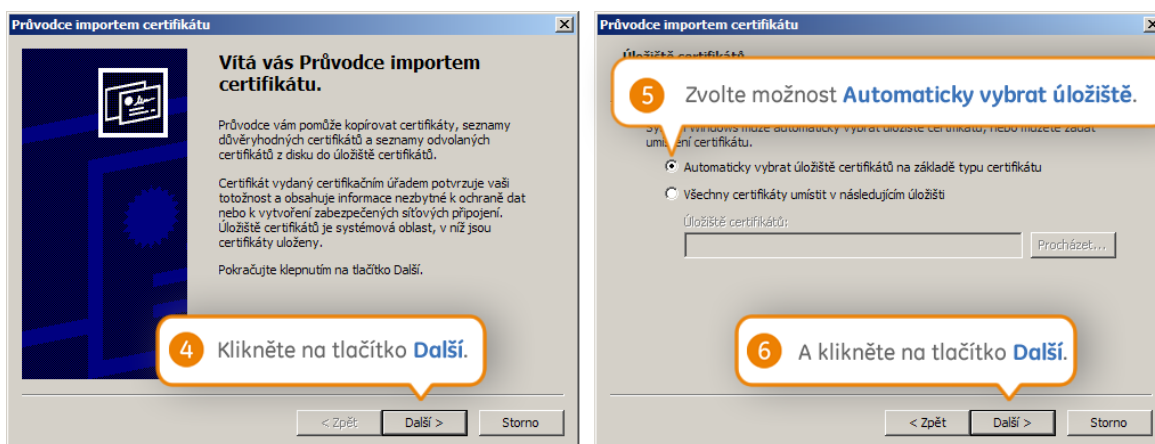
Průvodce importem certifikátu

Vítá vás Průvodce importem certifikátu.

Průvodce vám pomůže kopírovat certifikáty, seznamy důvěryhodných certifikátů a seznamy odvolaných certifikátů z disku do úložiště certifikátů.

Certifikát vydaný certifikačním úřadem potvrzuje vaši totožnost a obsahuje informace nezbytné k ochraně dat nebo k vytvoření zabezpečených síťových připojení. Úložiště certifikátů je systémová oblast, v níž jsou certifikáty uloženy.

Pokračujte klepnutím na tlačítko Další.

4 Klikněte na tlačítko Další.

< Zpět | Další > | Storno

Průvodce importem certifikátu

Úložiště certifikátů

5 Zvolte možnost Automaticky vybrat úložiště.

Systém Windows může automaticky vybrat úložiště certifikátů, nebo můžete zadat umístění certifikátu.

Automaticky vybrat úložiště certifikátů na základě typu certifikátu

Všechny certifikáty umístit v následujícím úložišti

Úložiště certifikátů:

Procházet...

6 A klikněte na tlačítko Další.

< Zpět | Další > | Storno